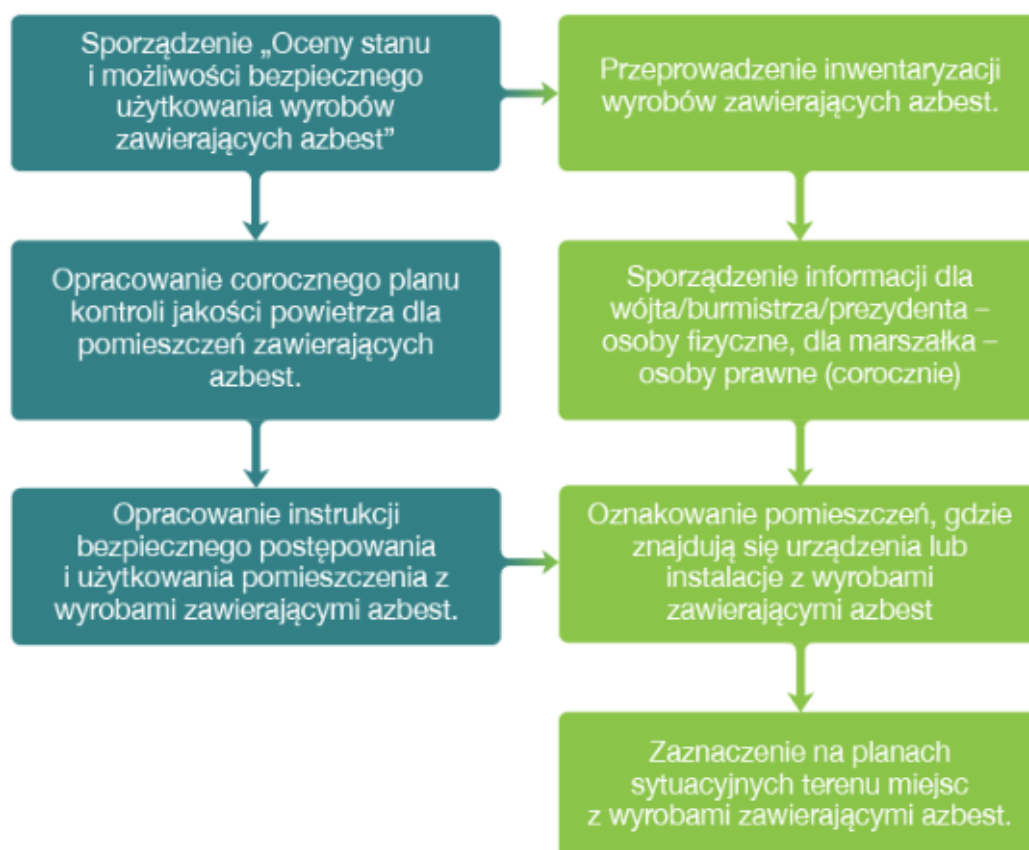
Sporządzenie „Oceny stanu i możliwości bezpiecznego użytkowania wyrobów zawierających azbest"

Opracowanie corocznego planu kontroli jakości powietrza dla pomieszczeń zawierających azbest.

Opracowanie instrukcji bezpiecznego postępowania i użytkowania pomieszczenia z wyrobami zawierającymi azbest.

Przeprowadzenie inwentaryzacji wyrobów zawierających azbest.

Sporządzenie informacji dla wójta/burmistrza/prezydenta – osoby fizyczne, dla marszałka – osoby prawne (corocznie)

Oznakowanie pomieszczeń, gdzie znajdują się urządzenia lub instalacje z wyrobami zawierającymi azbest

Zaznaczenie na planach sytuacyjnych terenu miejsc z wyrobami zawierającymi azbest.